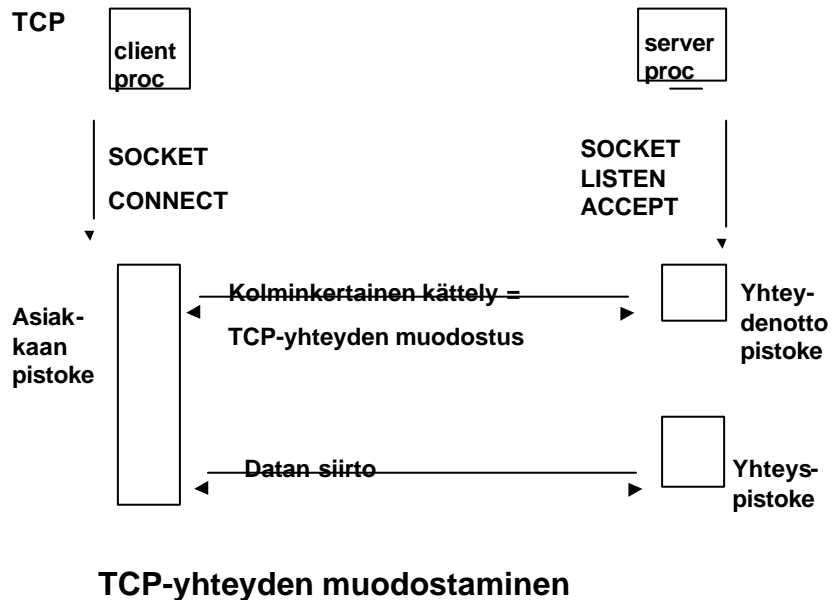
TCP

client proc

server proc

SOCKET

CONNECT

SOCKET
LISTEN
ACCEPT

Asiakkaan pistoke

Kolminkertainen kättely =

TCP-yhteyden muodostus

Yhteydenotto pistoke

Datan siirto

Yhteyspistoke

TCP-yhteyden muodostaminen